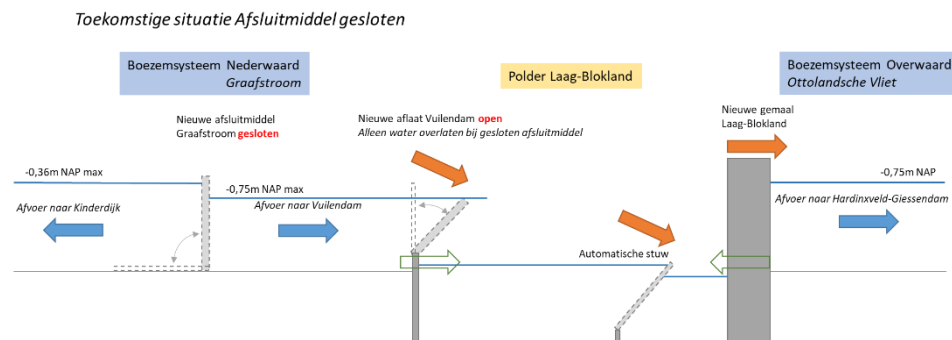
Toekomstige situatie Afsluitmiddel gesloten

Boezemsysteem Nederwaard
Graafstroom

Polder Laag-Blokland

Boezemsysteem Overwaard
Ottolandsche Vliet

Nieuwe afsluitmiddel
Graafstroom gesloten

Nieuwe aflaat Vuilendam open
Alleen water overlaten bij gesloten afsluitmiddel

Nieuwe gemaal
Laag-Blokland

-0,36m NAP max

-0,75m NAP max

-0,75m NAP

Afvoer naar Kinderdijk

Afvoer naar Vuilendam

Afvoer naar Hardinxveld-Giessendam

Automatische stuw